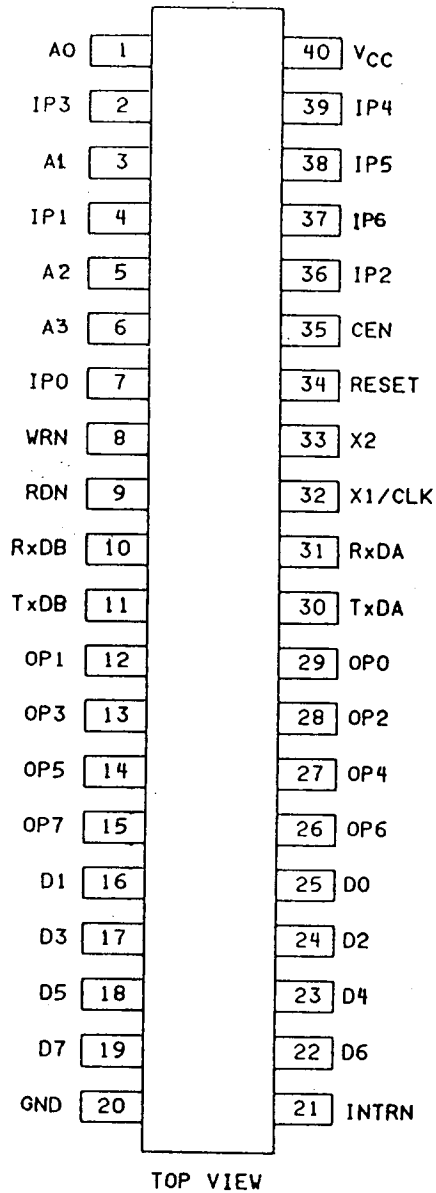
A0 1
IP3 2
A1 3
IP1 4
A2 5
A3 6
IP0 7
WRN 8
RDN 9
RxDB 10
TxDB 11
OP1 12
OP3 13
OP5 14
OP7 15
D1 16
D3 17
D5 18
D7 19
GND 20

40 $V_{CC}$
39 IP4
38 IP5
37 IP6
36 IP2
35 CEN
34 RESET
33 X2
32 X1/CLK
31 RxDA
30 TxDA
29 OP0
28 OP2
27 OP4
26 OP6
25 D0
24 D2
23 D4
22 D6
21 INTRN

TOP VIEW